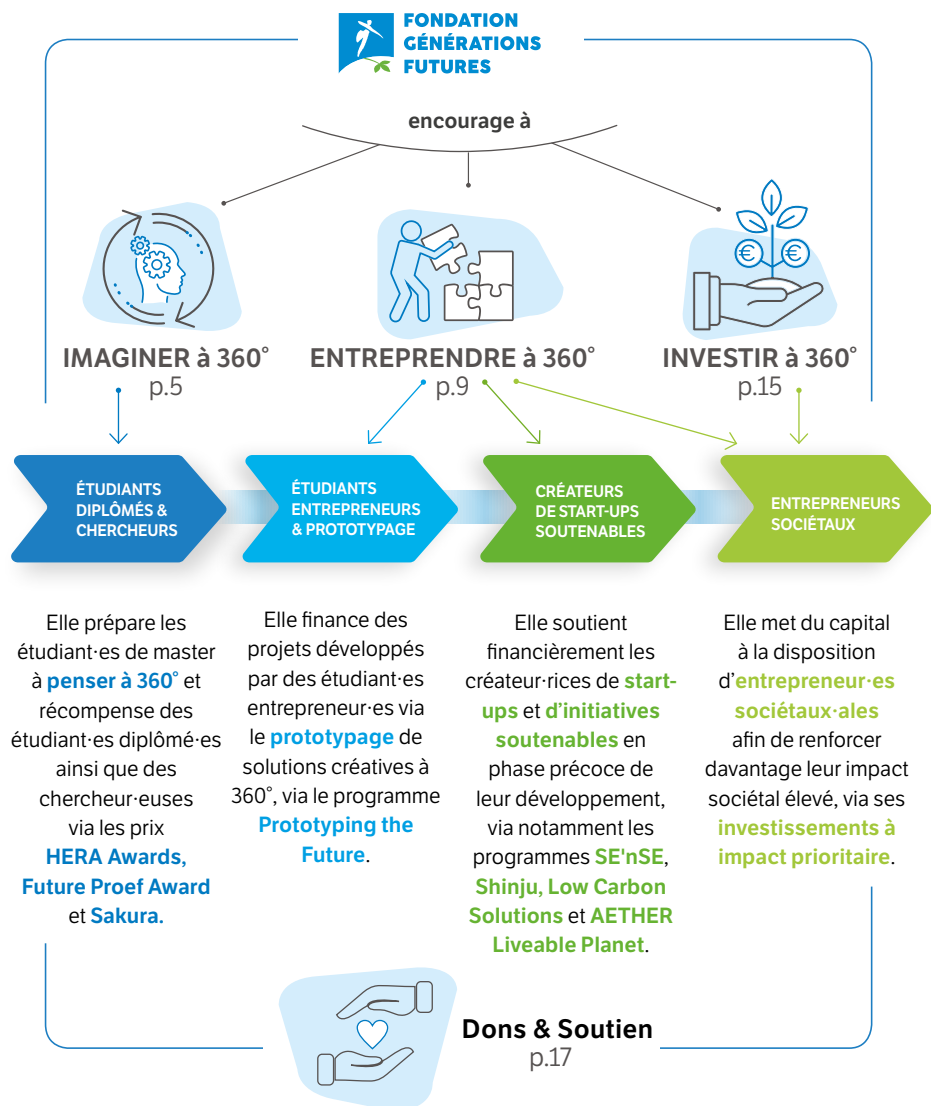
FONDATION
GÉNÉRATIONS
FUTURES

encourage à

IMAGINER à 360°
p.5

ENTREPRENDRE à 360°
p.9

INVESTIR à 360°
p.15

ÉTUDIANTS DIPLÔMÉS & CHERCHEURS

ÉTUDIANTS ENTREPRENEURS & PROTOTYPAGE

CRÉATEURS DE START-UPS SOUTENABLES

ENTREPRENEURS SOCIÉTAUX

Elle prépare les étudiant·es de master à penser à 360° et récompense des étudiant·es diplômé·es ainsi que des chercheur·euses via les prix HERA Awards, Future Proef Award et Sakura.

Elle finance des projets développés par des étudiant·es entrepreneur·es via le prototypage de solutions créatives à 360°, via le programme Prototyping the Future.

Elle soutient financièrement les créateur·rices de start-ups et d'initiatives soutenables en phase précoce de leur développement, via notamment les programmes SE'nSE, Shinju, Low Carbon Solutions et AETHER Liveable Planet.

Elle met du capital à la disposition d'entrepreneur·es sociétaux·ales afin de renforcer davantage leur impact sociétal élevé, via ses investissements à impact prioritaire.

Dons & Soutien
p.17